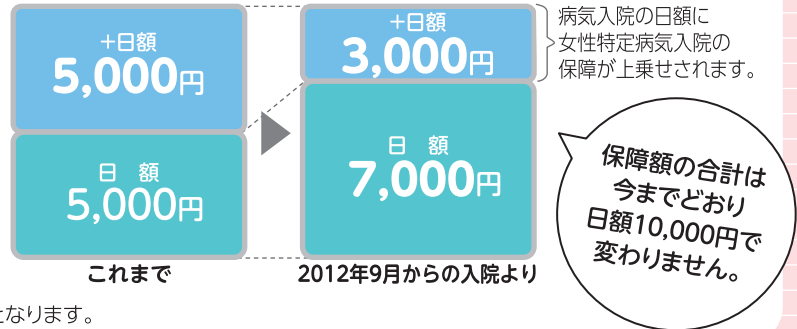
+日額
5,000円

日　額
5,000円

これまで

+日額
3,000円

日　額
7,000円

2012年9月からの入院より

病気入院の日額に
女性特定病気入院の
保障が上乗せされます。

保障額の合計は
今までどおり
日額10,000円で
変わりません。

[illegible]となります。